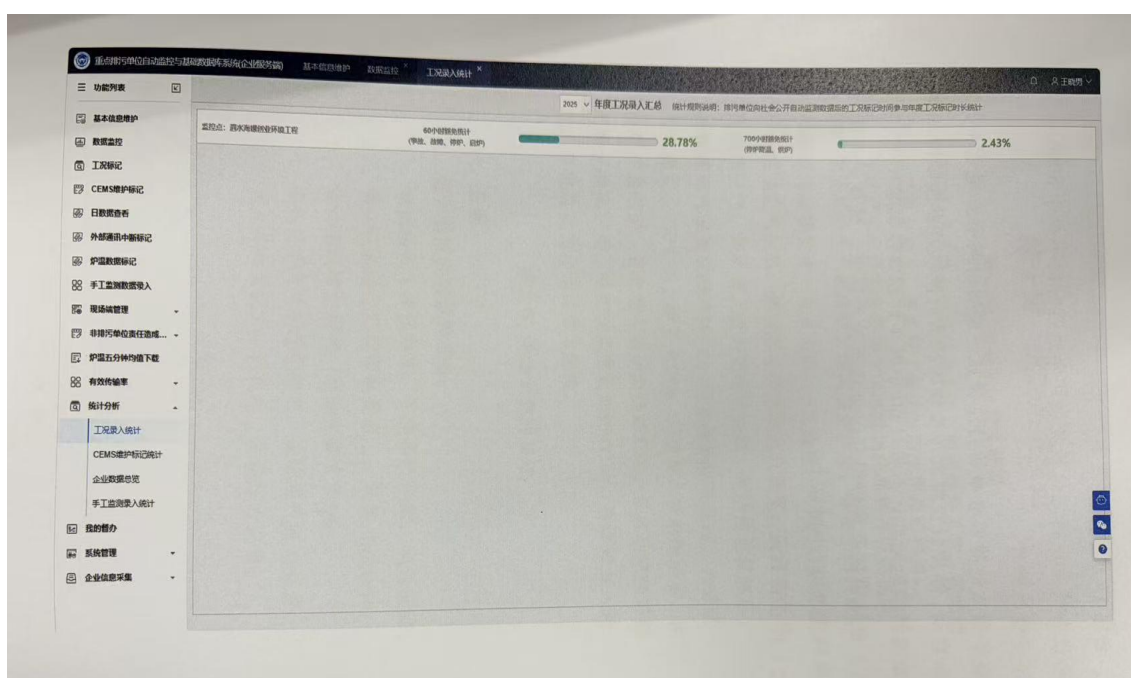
重点排污单位自动监控与基础数据库系统(企业服务端)　基本信息维护　数据监控　工况录入统计

王晓男

功能列表

基本信息维护
数据监控
工况标记
CEMS维护标记
日数据查看
外部通讯中断标记
炉温数据标记
手工监测数据录入
现场端管理
非排污单位责任造成...
炉温五分钟均值下载
有效传输率
统计分析
工况录入统计
CEMS维护标记统计
企业数据总览
手工监测录入统计
我的督办
系统管理
企业信息采集

2025 年度工况录入汇总　统计规则说明：排污单位向社会公开自动监测数据后的工况标记时间参与年度工况标记时长统计

监控点：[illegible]

60小时限值统计
(停炉、故障、停炉、启炉)

28.78%

700小时限值统计
(停炉前温、启炉)

2.43%